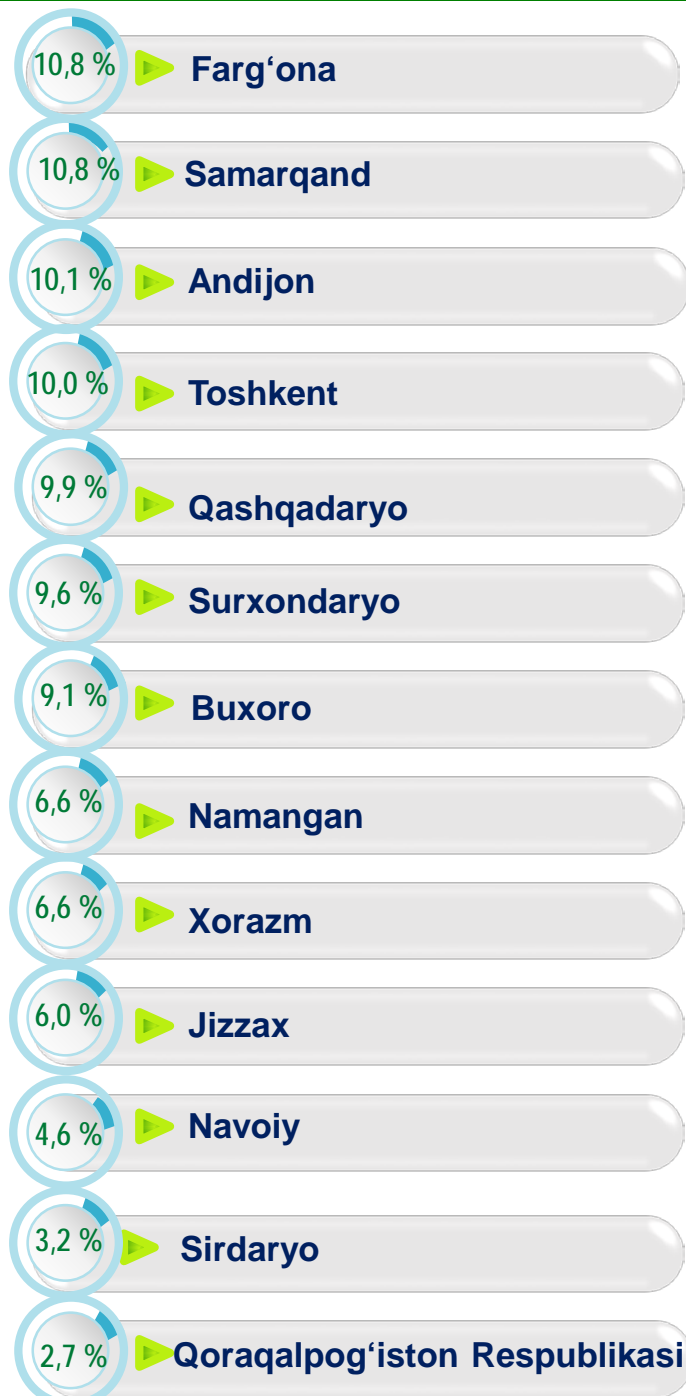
10,8 % Farg‘ona

10,8 % Samarqand

10,1 % Andijon

10,0 % Toshkent

9,9 % Qashqadaryo

9,6 % Surxondaryo

9,1 % Buxoro

6,6 % Namangan

6,6 % Xorazm

6,0 % Jizzax

4,6 % Navoiy

3,2 % Sirdaryo

2,7 % Qoraqalpog‘iston Respublikasi